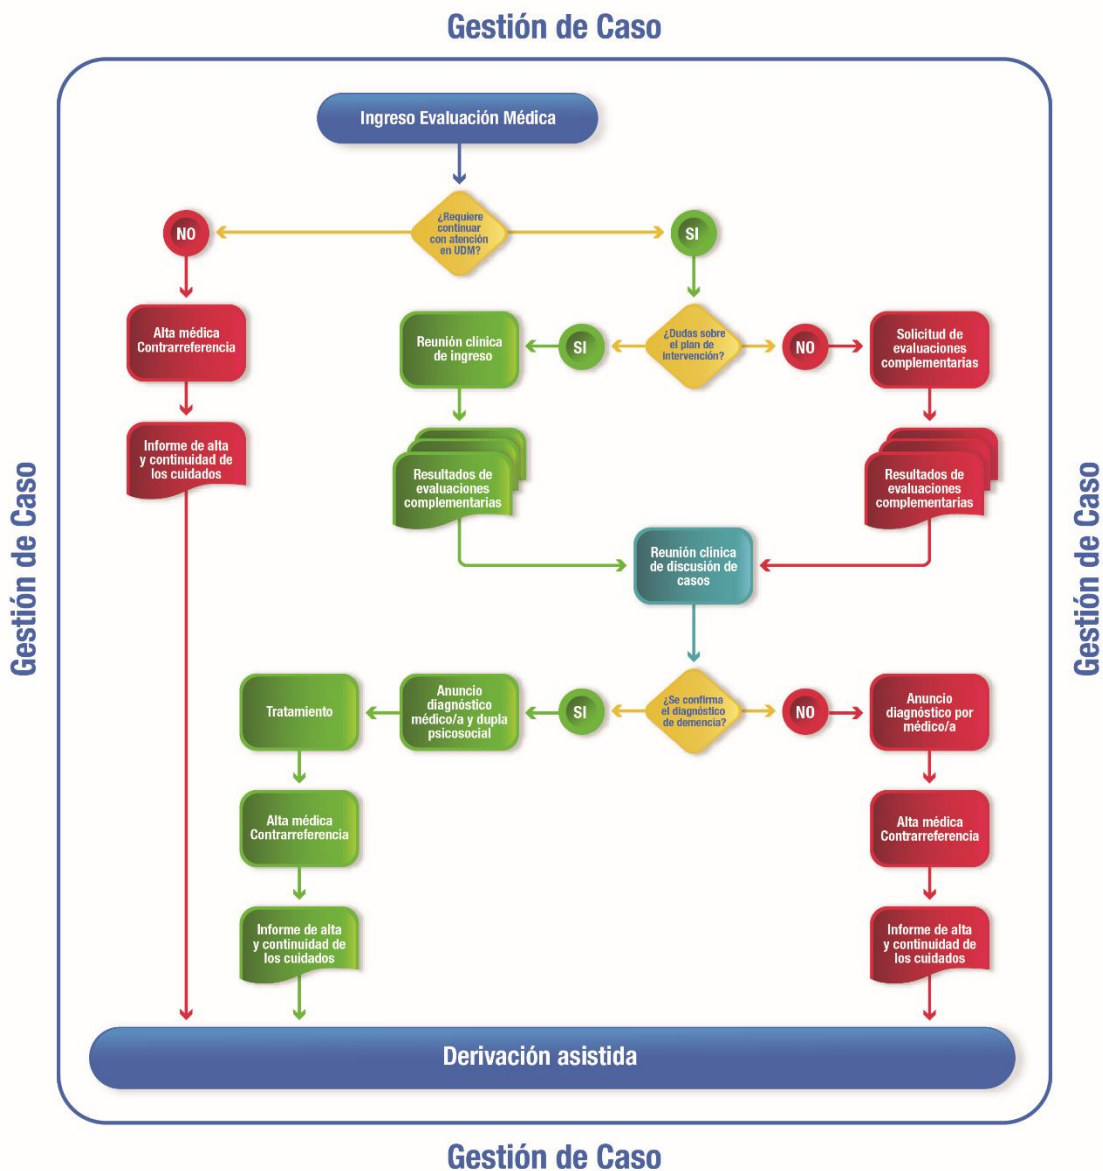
Gestión de Caso

Gestión de Caso

Gestión de Caso

Ingreso Evaluación Médica

¿Requiere continuar con atención en UDM?

NO

SI

Alta médica Contrarreferencia

Informe de alta y continuidad de los cuidados

¿Dudas sobre el plan de intervención?

SI

NO

Reunión clínica de ingreso

Solicitud de evaluaciones complementarias

Resultados de evaluaciones complementarias

Resultados de evaluaciones complementarias

Reunión clínica de discusión de casos

¿Se confirma el diagnóstico de demencia?

SI

NO

Anuncio diagnóstico médico/a y dupla psicosocial

Tratamiento

Alta médica Contrarreferencia

Informe de alta y continuidad de los cuidados

Anuncio diagnóstico por médico/a

Alta médica Contrarreferencia

Informe de alta y continuidad de los cuidados

Derivación asistida

Gestión de Caso